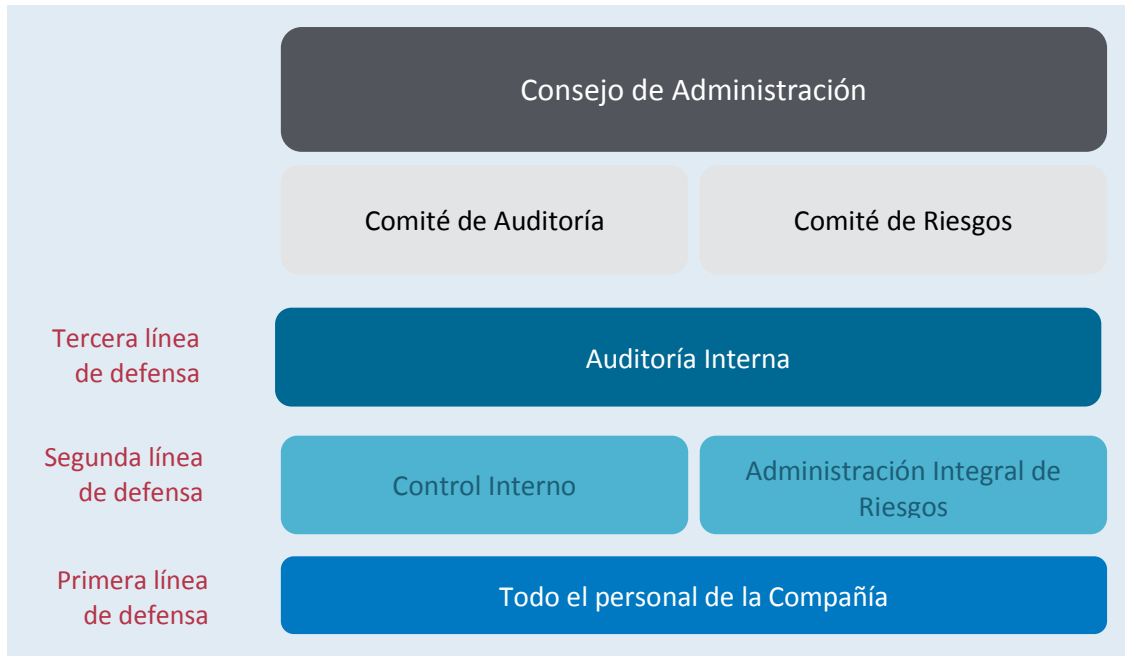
Consejo de Administración

Comité de Auditoría

Comité de Riesgos

Tercera línea de defensa

Auditoría Interna

Segunda línea de defensa

Control Interno

Administración Integral de Riesgos

Primera línea de defensa

Todo el personal de la Compañía